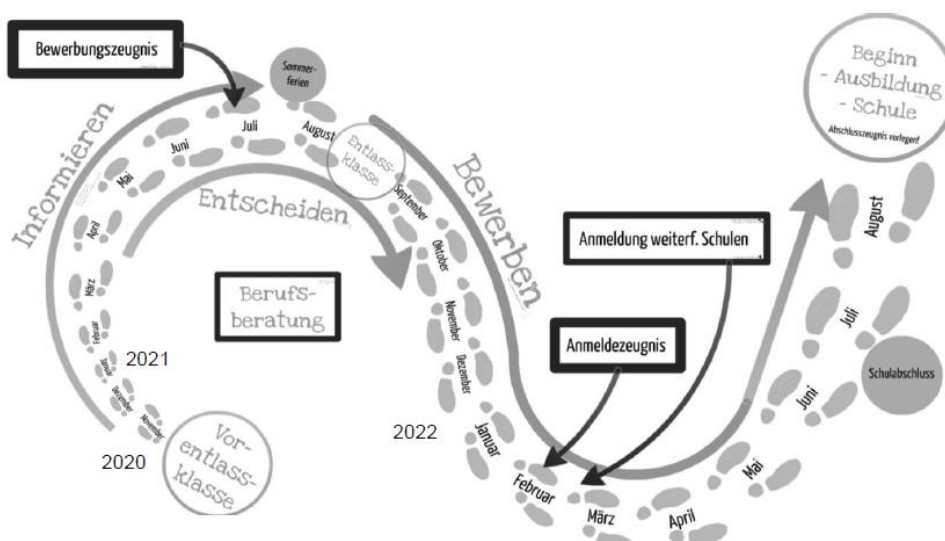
Bewerbungszeugnis

Sommerferien

Beginn
- Ausbildung
- Schule
Abschlusszeugnis vorlegen!

Informieren

Juli

August

Juni

Mai

April

März

Februar

Januar

Dezember

November

Entlassklasse

Bewerben

Entscheiden

September

Oktober

November

Dezember

Januar

Februar

März

April

Mai

Juni

Juli

August

Anmeldung weiterf. Schulen

Berufsberatung

Anmeldezeugnis

Schulabschluss

2021

2022

2020

Vorentlassklasse